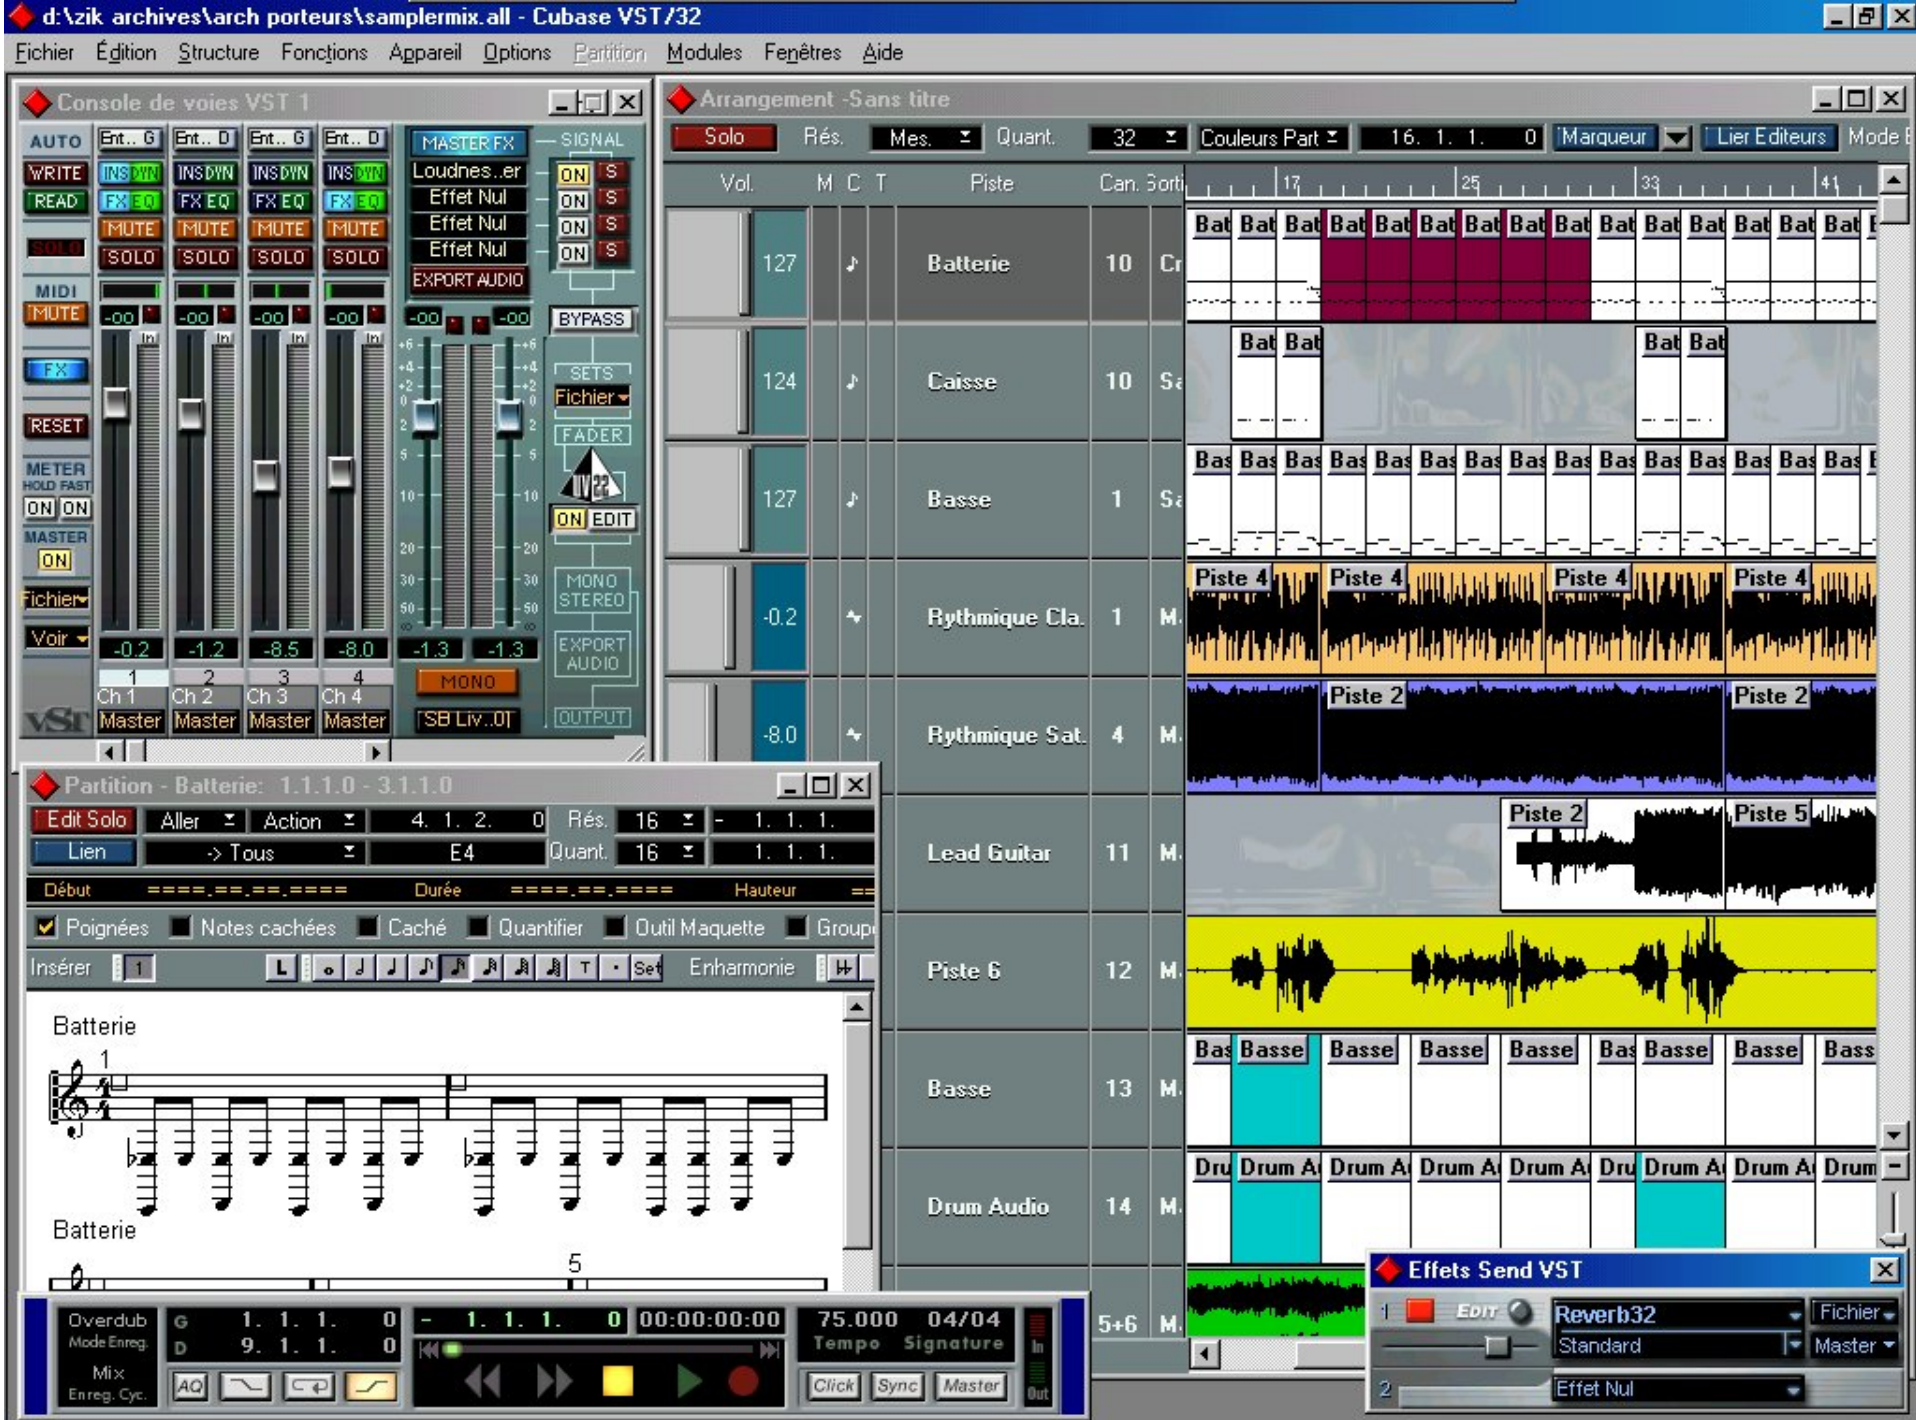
d:\zik archives\arch porteurs\samplermix.all - Cubase VST/32

Fichier Édition Structure Fonctions Appareil Options Partition Modules Fenêtres Aide

Console de voies VST 1

AUTO WRITE READ SOLO MIDI MUTE FX RESET METER HOLD FAST ON ON MASTER ON Fichier Voir

Ent.. G Ent.. D Ent.. G Ent.. D
INS DYN INS DYN INS DYN INS DYN
FX EQ FX EQ FX EQ FX EQ
MUTE MUTE MUTE MUTE
SOLO SOLO SOLO SOLO
-00 -00 -00 -00
-0.2 -1.2 -8.5 -8.0
1 2 3 4
Ch 1 Ch 2 Ch 3 Ch 4
Master Master Master Master

MASTER FX Loudnes..er Effet Nul Effet Nul Effet Nul EXPORT AUDIO
SIGNAL ON S ON S ON S ON S
BYPASS SETS Fichier FADER ON EDIT MONO STEREO EXPORT AUDIO OUTPUT
-00 -00 -1.3 -1.3 MONO SB Liv..0]

Arrangement -Sans titre

Solo Rés. Mes. Quant. 32 Couleurs Part 16. 1. 1. 0 Marqueur Lier Editeurs Mode

Vol. M C T Piste Can. Sorti 17 25 33 41

| Vol. | Piste | Can. |
|---|---|---|
| 127 | Batterie | 10 |
| 124 | Caisse | 10 |
| 127 | Basse | 1 |
| -0.2 | Rythmique Cla. | 1 |
| -8.0 | Rythmique Sat. | 4 |
| | Lead Guitar | 11 |
| | Piste 6 | 12 |
| | Basse | 13 |
| | Drum Audio | 14 |
| | | 5+6 |

Bat Bat Bat Bat Bat Bat Bat Bat Bat Bat Bat Bat Bat Bat Bat
Bat Bat Bat Bat
Bas Bas Bas Bas Bas Bas Bas Bas Bas Bas Bas Bas Bas Bas Bas
Piste 4 Piste 4 Piste 4 Piste 4
Piste 2 Piste 2
Piste 2 Piste 5
Bas Basse Basse Basse Basse Bas Basse Basse Bass
Dru Drum A Drum A Drum A Drum A Dru Drum A Drum A Drum

Partition - Batterie: 1.1.1.0 - 3.1.1.0

Edit Solo Aller Action 4. 1. 2. 0 Rés. 16 - 1. 1. 1.
Lien -> Tous E4 Quant. 16 1. 1. 1.
Début ====.==.==.==== Durée ====.==.==== Hauteur
Poignées Notes cachées Caché Quantifier Outil Maquette Group
Insérer 1 L Set Enharmonie

Batterie
1
Batterie
5

Overdub Mode Enreg. Mix Enreg. Cyc.
G 1. 1. 1. 0
D 9. 1. 1. 0
AQ
- 1. 1. 1. 0 00:00:00:00
75.000 04/04 Tempo Signature
Click Sync Master
In Out

Effets Send VST
1 EDIT Reverb32 Fichier Standard Master
2 Effet Nul